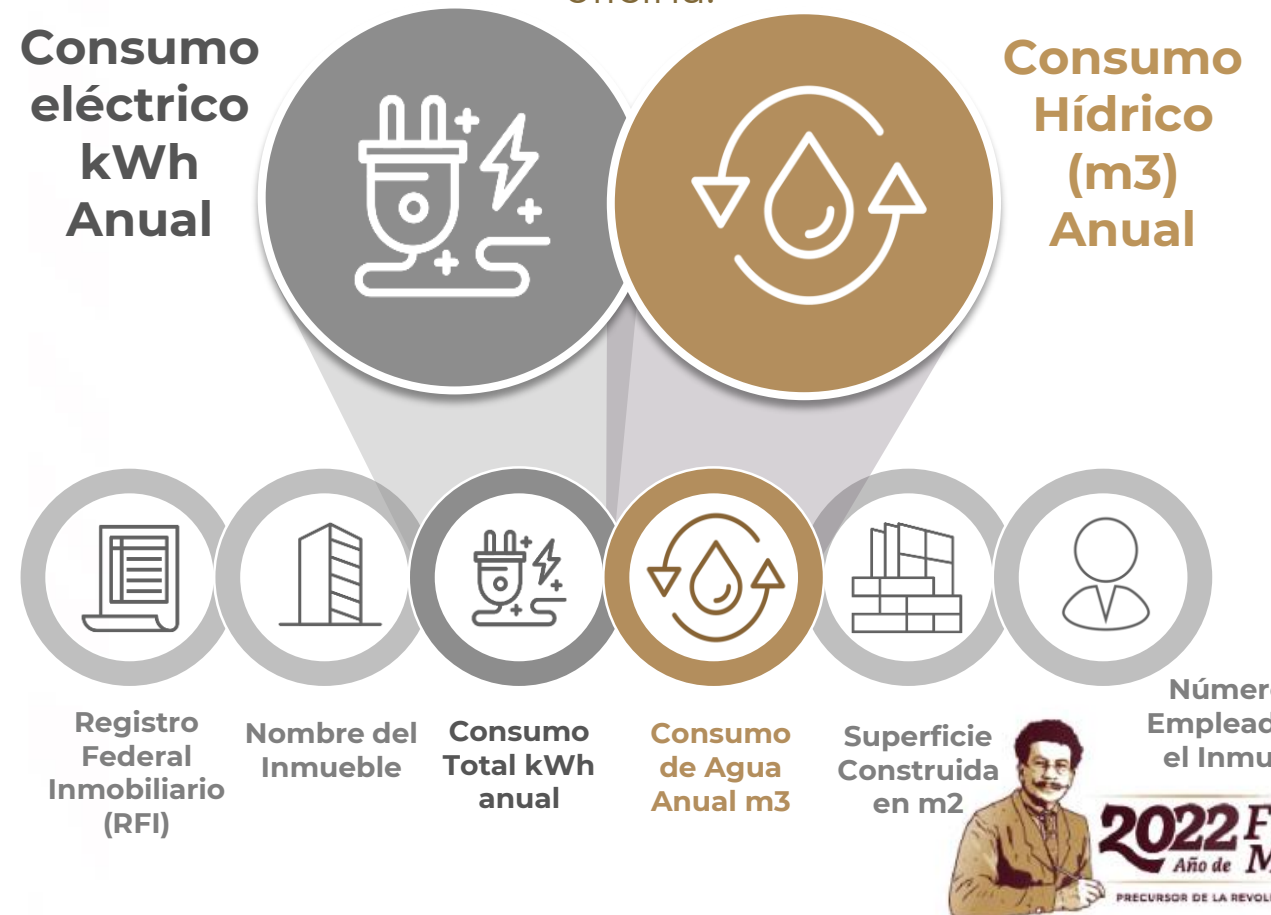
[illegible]

Consumo eléctrico kWh Anual

Consumo Hídrico (m3) Anual

Registro Federal Inmobiliario (RFI)

Nombre del Inmueble

Consumo Total kWh anual

Consumo de Agua Anual m3

Superficie Construida en m2

Númer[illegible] Emplead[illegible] el Inmu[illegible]

2022 F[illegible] Año de M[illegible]

PRECURSOR DE LA REVOL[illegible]